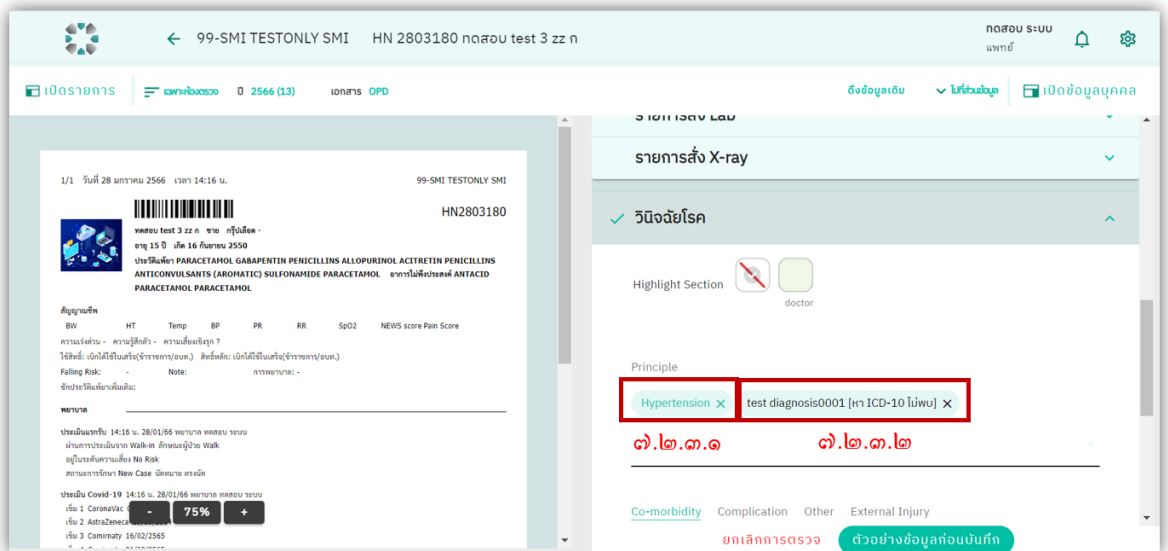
99-SMI TESTONLY SMI HN 2803180 ทดสอบ test 3 zz ก

ทดสอบ ระบบ
แพทย์

เปิดรายการ เฉพาะห้องตรวจ ปี 2566 (13) เอกสาร OPD ดึงข้อมูลเดิม ไม่ทำข้อมูล เปิดข้อมูลบุคคล

1/1 วันที่ 28 มกราคม 2566 เวลา 14:16 น. 99-SMI TESTONLY SMI

HN2803180

ทดสอบ test 3 zz ก ชาย กรุ๊ปเลือด -
อายุ 15 ปี เกิด 16 กันยายน 2550
ประวัติแพ้ยา PARACETAMOL GABAPENTIN PENICILLINS ALLOPURINOL ACITRETIN PENICILLINS ANTICONVULSANTS (AROMATIC) SULFONAMIDE PARACETAMOL อาการไม่พึงประสงค์ ANTACID PARACETAMOL PARACETAMOL

สัญญาณชีพ
BW HT Temp BP PR RR SpO2 NEWS score Pain Score
ความเร่งด่วน - ความรู้สึกตัว - ความเสี่ยงเชิงรุก ?
ใช้สิทธิ์: เบิกได้ใช้ใบเสร็จ(ข้าราชการ/อบท.) สิทธิ์หลัก: เบิกได้ใช้ใบเสร็จ(ข้าราชการ/อบท.)
Falling Risk: - Note: การพยาบาล: -
ซักประวัติเพิ่มเติม:

พยาบาล

ประเมินแรกรับ 14:16 น. 28/01/66 พยาบาล ทดสอบ ระบบ
ผ่านการประเมินจาก Walk-in ลักษณะผู้ป่วย Walk
อยู่ในระดับความเสี่ยง No Risk
สถานะการรักษา New Case นัดหมาย ตรงนัด

ประเมิน Covid-19 14:16 น. 28/01/66 พยาบาล ทดสอบ ระบบ
เข็ม 1 CoronaVac
เข็ม 2 AstraZeneca
เข็ม 3 Comirnaty 16/02/2565
เข็ม 4 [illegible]

- 75% +

รายการสั่ง Lab
รายการสั่ง X-ray
วินิจฉัยโรค

Highlight Section
doctor

Principle
Hypertension ×
test diagnosis0001 [หา ICD-10 ไม่พบ] ×
๗.๒.๓.๑ ๗.๒.๓.๒

Co-morbidity Complication Other External Injury

ยกเลิกการตรวจ ตัวอย่างข้อมูลก่อนบันทึก